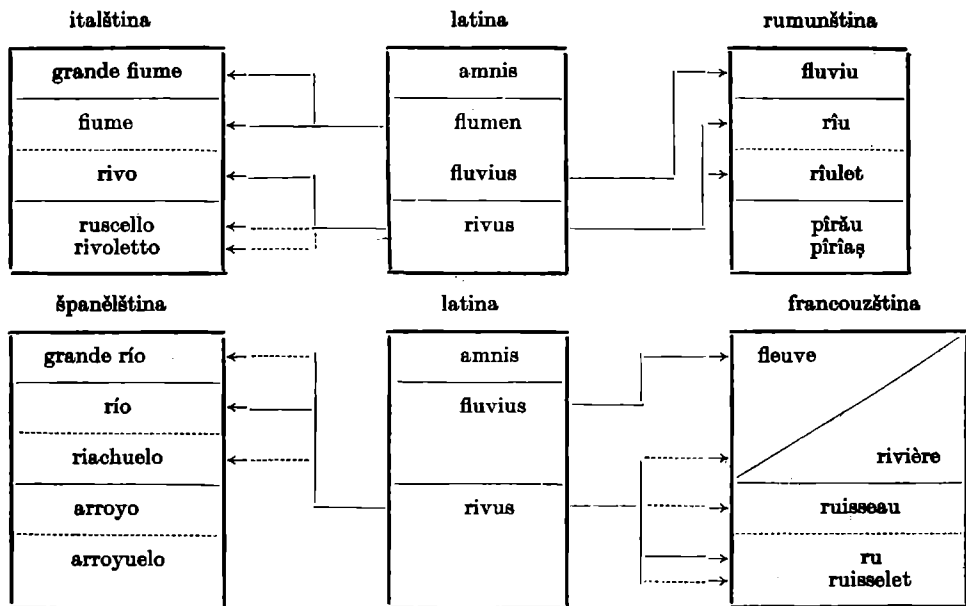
italština

grande fiume

fiume

rivo

ruscello
rivoletto

latina

amnis

flumen

fluvius

rivus

rumunština

fluviu

rîu

rîulet

pîrău
pîrîaș

španělština

grande río

río

riachuelo

arroyo

arroyuelo

latina

amnis

fluvius

rivus

francouzština

fleuve

rivière

ruisseau

ru
ruisselet